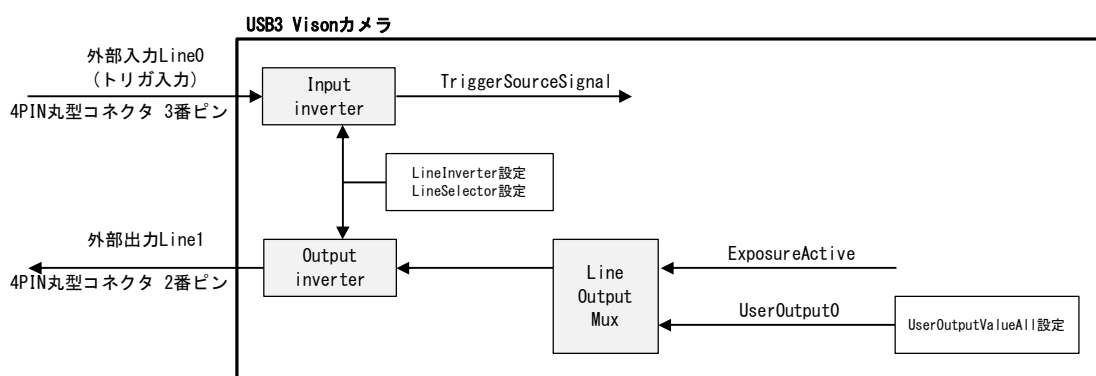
USB3 Visonカメラ

外部入力Line0
（トリガ入力）
4PIN丸型コネクタ 3番ピン

Input inverter

TriggerSourceSignal

LineInverter設定
LineSelector設定

外部出力Line1
4PIN丸型コネクタ 2番ピン

Output inverter

Line Output Mux

ExposureActive

UserOutput0

UserOutputValueAll設定